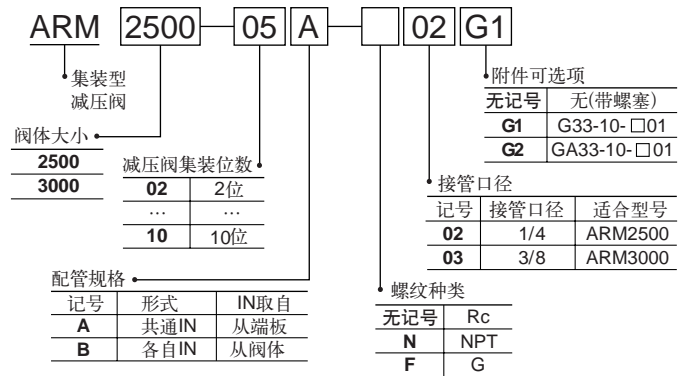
ARM 2500 05 A 02 G1

集装型
减压阀

阀体大小

| 2500 |
|---|
| 3000 |

减压阀集装位数

| 02 | 2位 |
|---|---|
| … | … |
| 10 | 10位 |

配管规格

| 记号 | 形式 | IN取自 |
|---|---|---|
| A | 共通IN | 从端板 |
| B | 各自IN | 从阀体 |

螺纹种类

| 无记号 | Rc |
|---|---|
| N | NPT |
| F | G |

接管口径

| 记号 | 接管口径 | 适合型号 |
|---|---|---|
| 02 | 1/4 | ARM2500 |
| 03 | 3/8 | ARM3000 |

附件可选项

| 无记号 | 无(带螺塞) |
|---|---|
| G1 | G33-10-□01 |
| G2 | GA33-10-□01 |